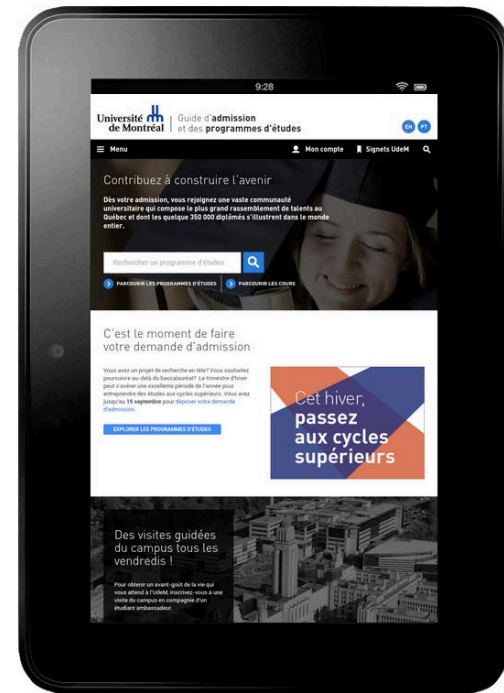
9:28

Université de Montréal | Guide d'admission et des programmes d'études

EN PT

Menu

Mon compte

Signets UdeM

Contribuez à construire l'avenir

Dès votre admission, vous rejoignez une vaste communauté universitaire qui compose le plus grand rassemblement de talents au Québec et dont les quelque 350 000 diplômés s'illustrent dans le monde entier.

Rechercher un programme d'études

PARCOURIR LES PROGRAMMES D'ÉTUDES

PARCOURIR LES COURS

C'est le moment de faire votre demande d'admission

Vous avez un projet de recherche en tête? Vous souhaitez poursuivre au-delà du baccalauréat? Le trimestre d'hiver peut s'avérer une excellente période de l'année pour entreprendre des études aux cycles supérieurs. Vous avez jusqu'au 15 septembre pour déposer votre demande d'admission.

EXPLORER LES PROGRAMMES D'ÉTUDES

Cet hiver, passez aux cycles supérieurs

Des visites guidées du campus tous les vendredis !

Pour obtenir un avant-goût de la vie qui vous attend à l'UdeM, inscrivez-vous à une visite du campus en compagnie d'un étudiant ambassadeur.